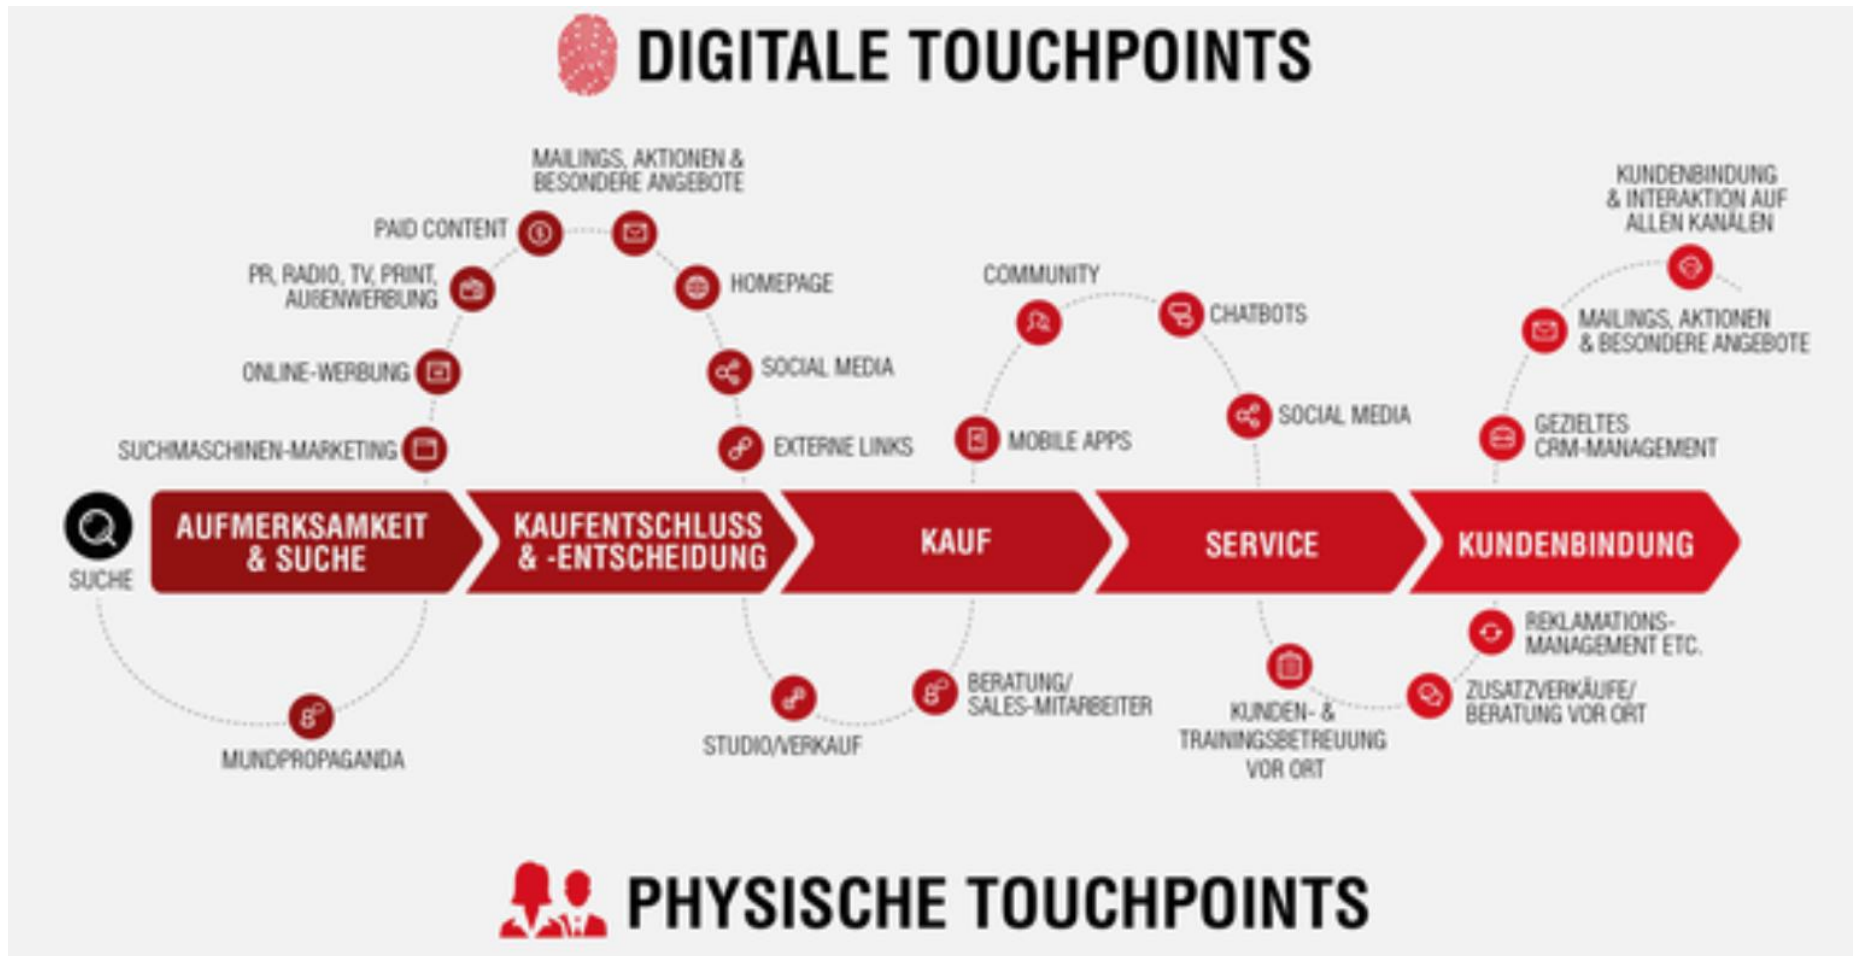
DIGITALE TOUCHPOINTS

MAILINGS, AKTIONEN & BESONDERE ANGEBOTE

PAID CONTENT

PR, RADIO, TV, PRINT, AUßENWERBUNG

HOMEPAGE

ONLINE-WERBUNG

SOCIAL MEDIA

SUCHMASCHINEN-MARKETING

EXTERNE LINKS

COMMUNITY

CHATBOTS

MOBILE APPS

SOCIAL MEDIA

KUNDENBINDUNG & INTERAKTION AUF ALLEN KANÄLEN

MAILINGS, AKTIONEN & BESONDERE ANGEBOTE

GEZIELTES CRM-MANAGEMENT

SUCHE

AUFMERKSAMKEIT & SUCHE

KAUFENTSCHLUSS & -ENTSCHEIDUNG

KAUF

SERVICE

KUNDENBINDUNG

REKLAMATIONS-MANAGEMENT ETC.

ZUSATZVERKÄUFE/ BERATUNG VOR ORT

BERATUNG/ SALES-MITARBEITER

STUDIO/VERKAUF

KUNDEN- & TRAININGSBETREUUNG VOR ORT

MUNDPROPAGANDA

PHYSISCHE TOUCHPOINTS